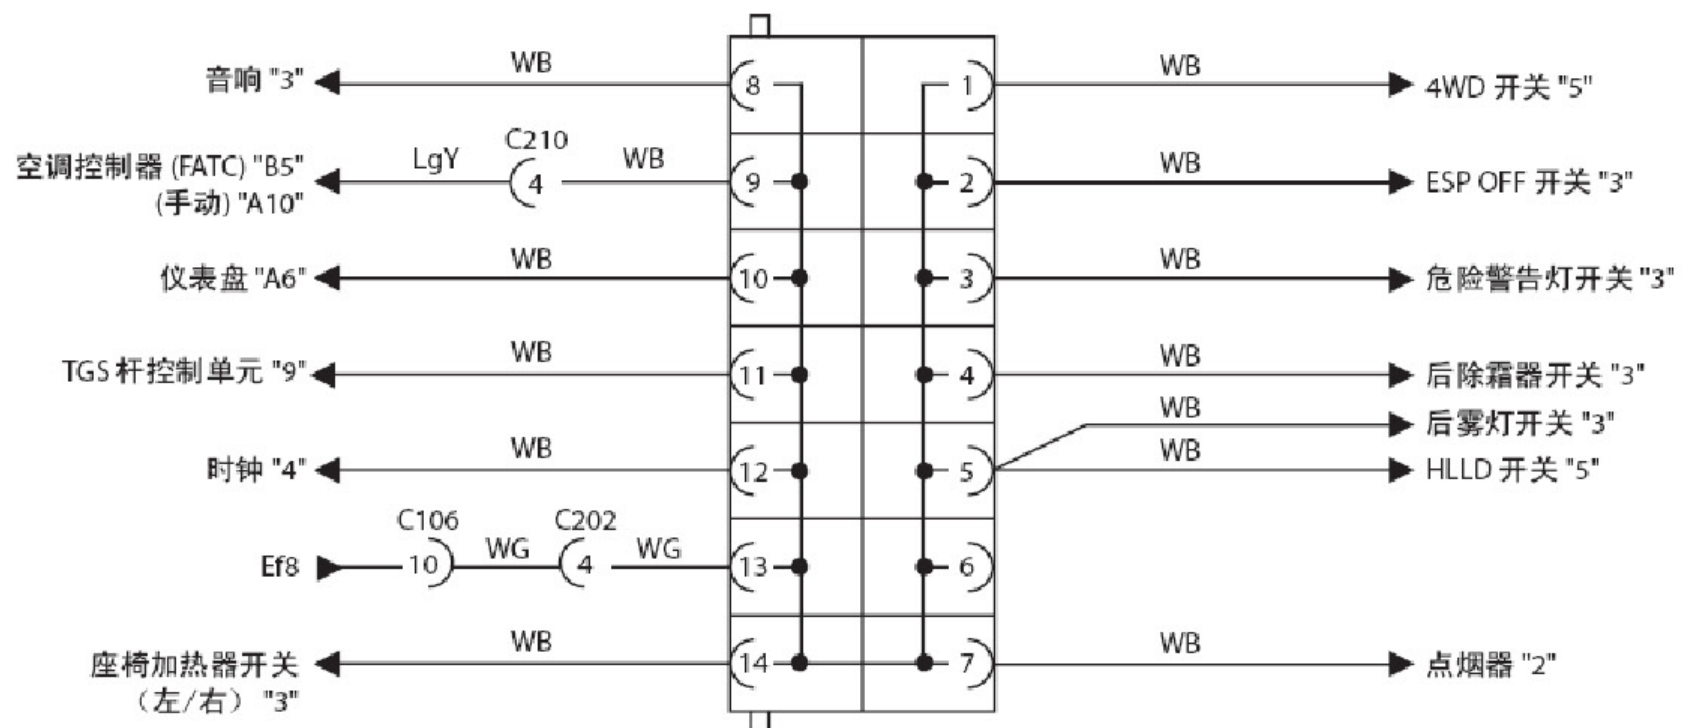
音响 "3"
WB
8
1
WB
4WD 开关 "5"

空调控制器 (FATC) "B5"
(手动) "A10"
LgY
C210
4
WB
9
2
WB
ESP OFF 开关 "3"

仪表盘 "A6"
WB
10
3
WB
危险警告灯开关 "3"

TGS 杆控制单元 "9"
WB
11
4
WB
后除霜器开关 "3"

WB
后雾灯开关 "3"

时钟 "4"
WB
12
5
WB
HLLD 开关 "5"

Ef8
C106
10
WG
C202
4
WG
13
6

座椅加热器开关
（左/右） "3"
WB
14
7
WB
点烟器 "2"